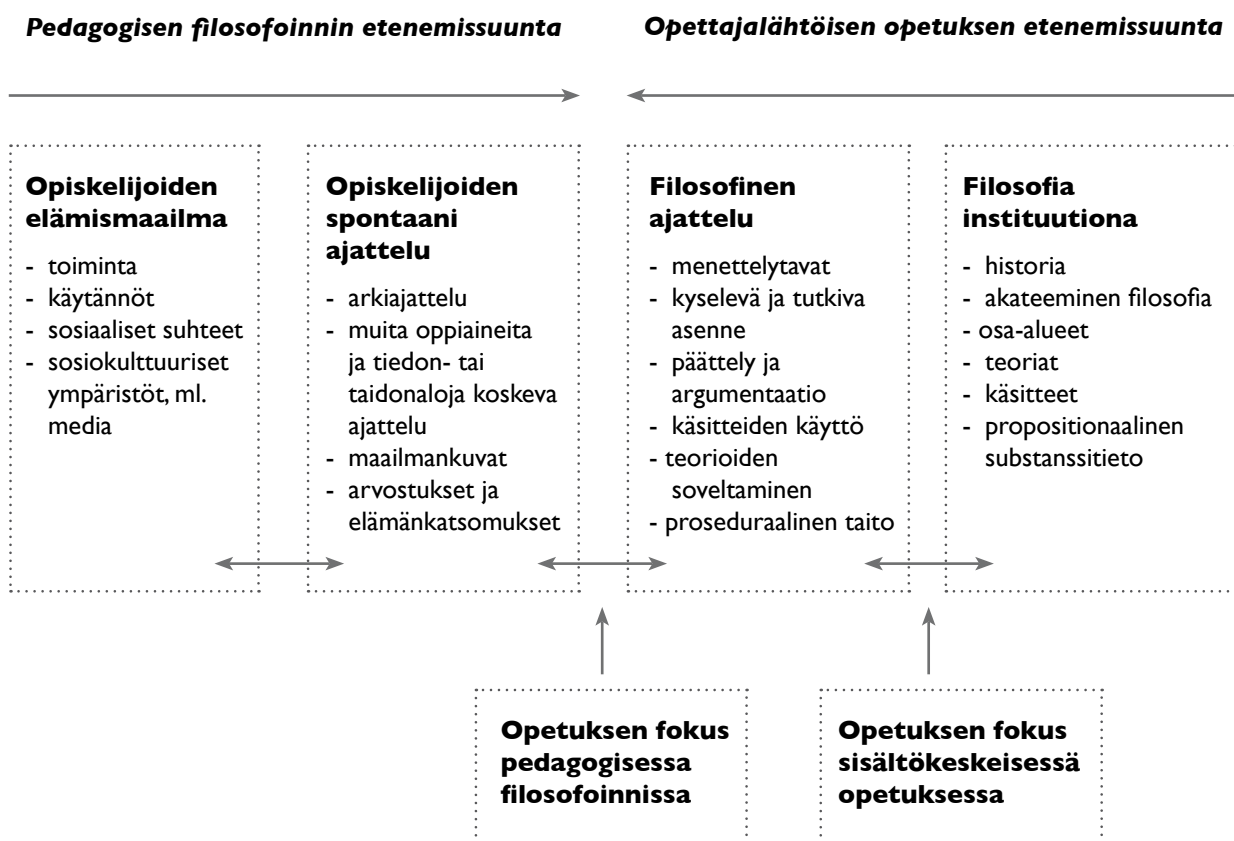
*Pedagogisen filosofoinnin etenemissuunta*

*Opettajalähtöisen opetuksen etenemissuunta*

**Opiskelijoiden elämismaailma**
- toiminta
- käytännöt
- sosiaaliset suhteet
- sosiokulttuuriset ympäristöt, ml. media

**Opiskelijoiden spontaani ajattelu**
- arkiajattelu
- muita oppiaineita ja tiedon- tai taidonaloja koskeva ajattelu
- maailmankuvat
- arvostukset ja elämänkatsomukset

**Filosofinen ajattelu**
- menettelytavat
- kyselevä ja tutkiva asenne
- päättely ja argumentaatio
- käsitteiden käyttö
- teorioiden soveltaminen
- proseduraalinen taito

**Filosofia instituutiona**
- historia
- akateeminen filosofia
- osa-alueet
- teoriat
- käsitteet
- propositionaalinen substanssitieto

**Opetuksen fokus pedagogisessa filosofoinnissa**

**Opetuksen fokus sisältökeskeisessä opetuksessa**